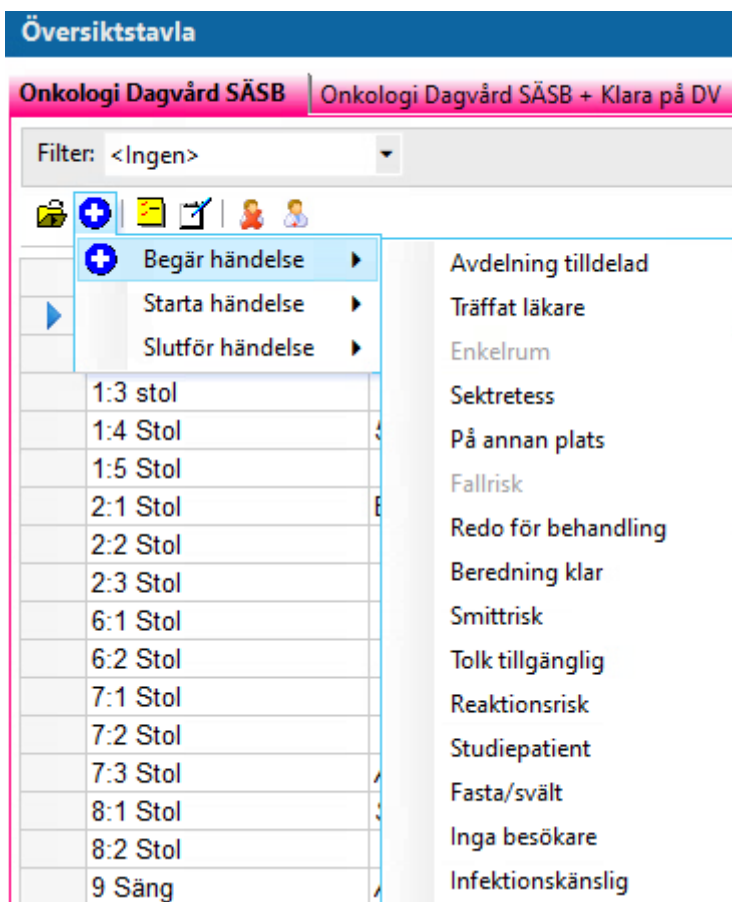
Översiktstavla

Onkologi Dagvård SÄSB | Onkologi Dagvård SÄSB + Klara på DV

Filter: <Ingen>

Begär händelse
Starta händelse
Slutför händelse

1:3 stol
1:4 Stol
1:5 Stol
2:1 Stol
2:2 Stol
2:3 Stol
6:1 Stol
6:2 Stol
7:1 Stol
7:2 Stol
7:3 Stol
8:1 Stol
8:2 Stol
9 Säng

Avdelning tilldelad
Träffat läkare
Enkelrum
Sektretess
På annan plats
Fallrisk
Redo för behandling
Beredning klar
Smittrisk
Tolk tillgänglig
Reaktionsrisk
Studiepatient
Fasta/svält
Inga besökare
Infektionskänslig